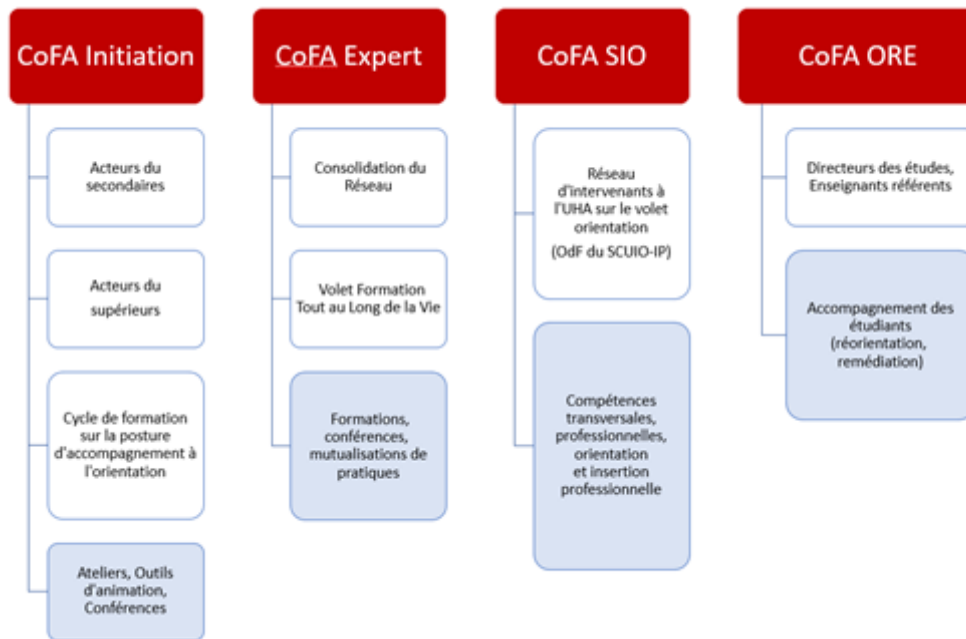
CoFA Initiation

Acteurs du secondaires

Acteurs du supérieurs

Cycle de formation sur la posture d'accompagnement à l'orientation

Ateliers, Outils d'animation, Conférences

CoFA Expert

Consolidation du Réseau

Volet Formation Tout au Long de la Vie

Formations, conférences, mutualisations de pratiques

CoFA SIO

Réseau d'intervenants à l'UHA sur le volet orientation

(OdF du SCUIO-IP)

Compétences transversales, professionnelles, orientation et insertion professionnelle

CoFA ORE

Directeurs des études, Enseignants référents

Accompagnement des étudiants (réorientation, remédiation)